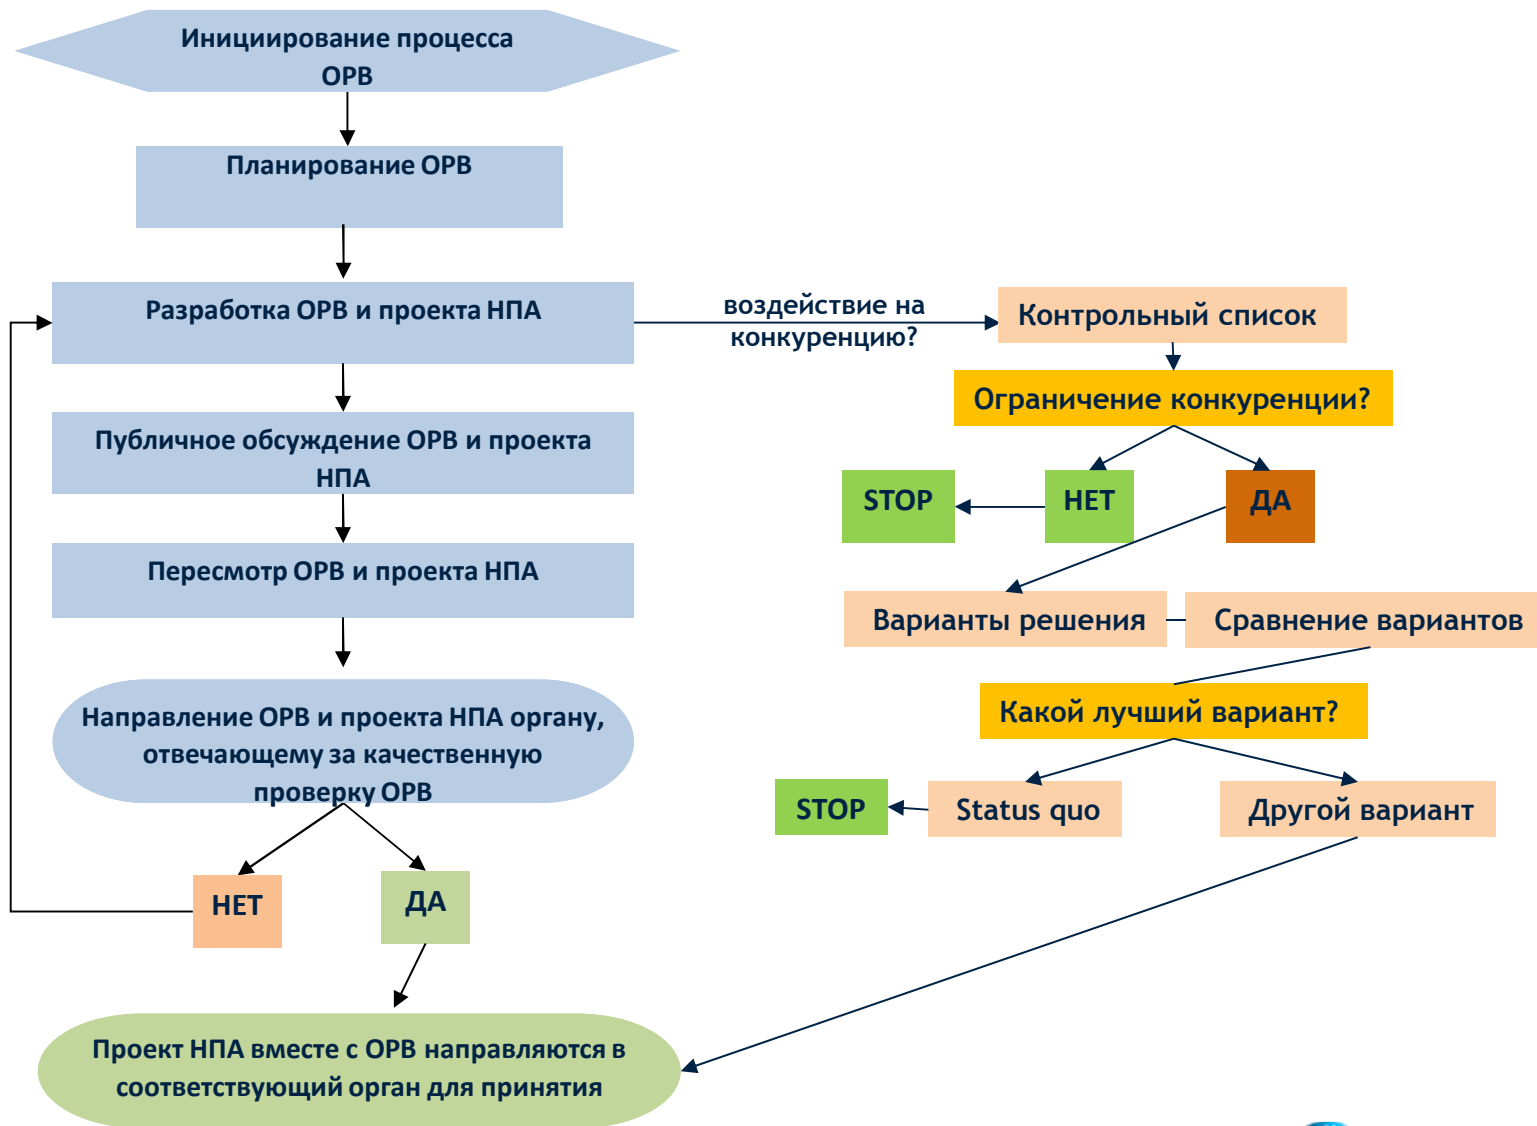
Инициирование процесса ОРВ

Планирование ОРВ

Разработка ОРВ и проекта НПА

воздействие на конкуренцию?

Контрольный список

Ограничение конкуренции?

STOP

НЕТ

ДА

Варианты решения

Сравнение вариантов

Какой лучший вариант?

STOP

Status quo

Другой вариант

Публичное обсуждение ОРВ и проекта НПА

Пересмотр ОРВ и проекта НПА

Направление ОРВ и проекта НПА органу, отвечающему за качественную проверку ОРВ

НЕТ

ДА

Проект НПА вместе с ОРВ направляются в соответствующий орган для принятия